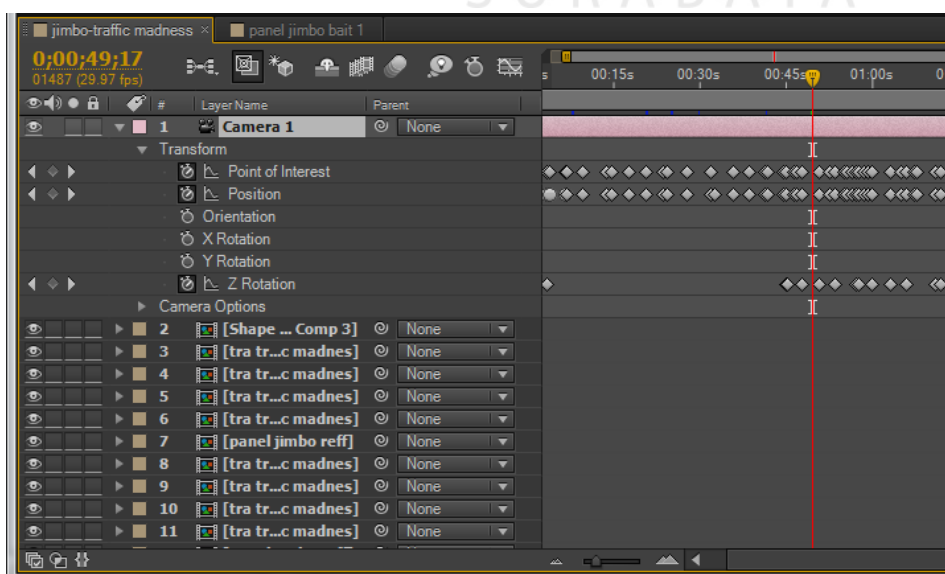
jimbo-traffic madness ×
panel jimbo bait 1

0;00;49;17
01487 (29.97 fps)

s 00:15s 00:30s 00:45s 01:00s 0

# Layer Name Parent

1 Camera 1 None
Transform
Point of Interest
Position
Orientation
X Rotation
Y Rotation
Z Rotation
Camera Options
2 [Shape ... Comp 3] None
3 [tra tr...c madnes] None
4 [tra tr...c madnes] None
5 [tra tr...c madnes] None
6 [tra tr...c madnes] None
7 [panel jimbo reff] None
8 [tra tr...c madnes] None
9 [tra tr...c madnes] None
10 [tra tr...c madnes] None
11 [tra tr...c madnes] None